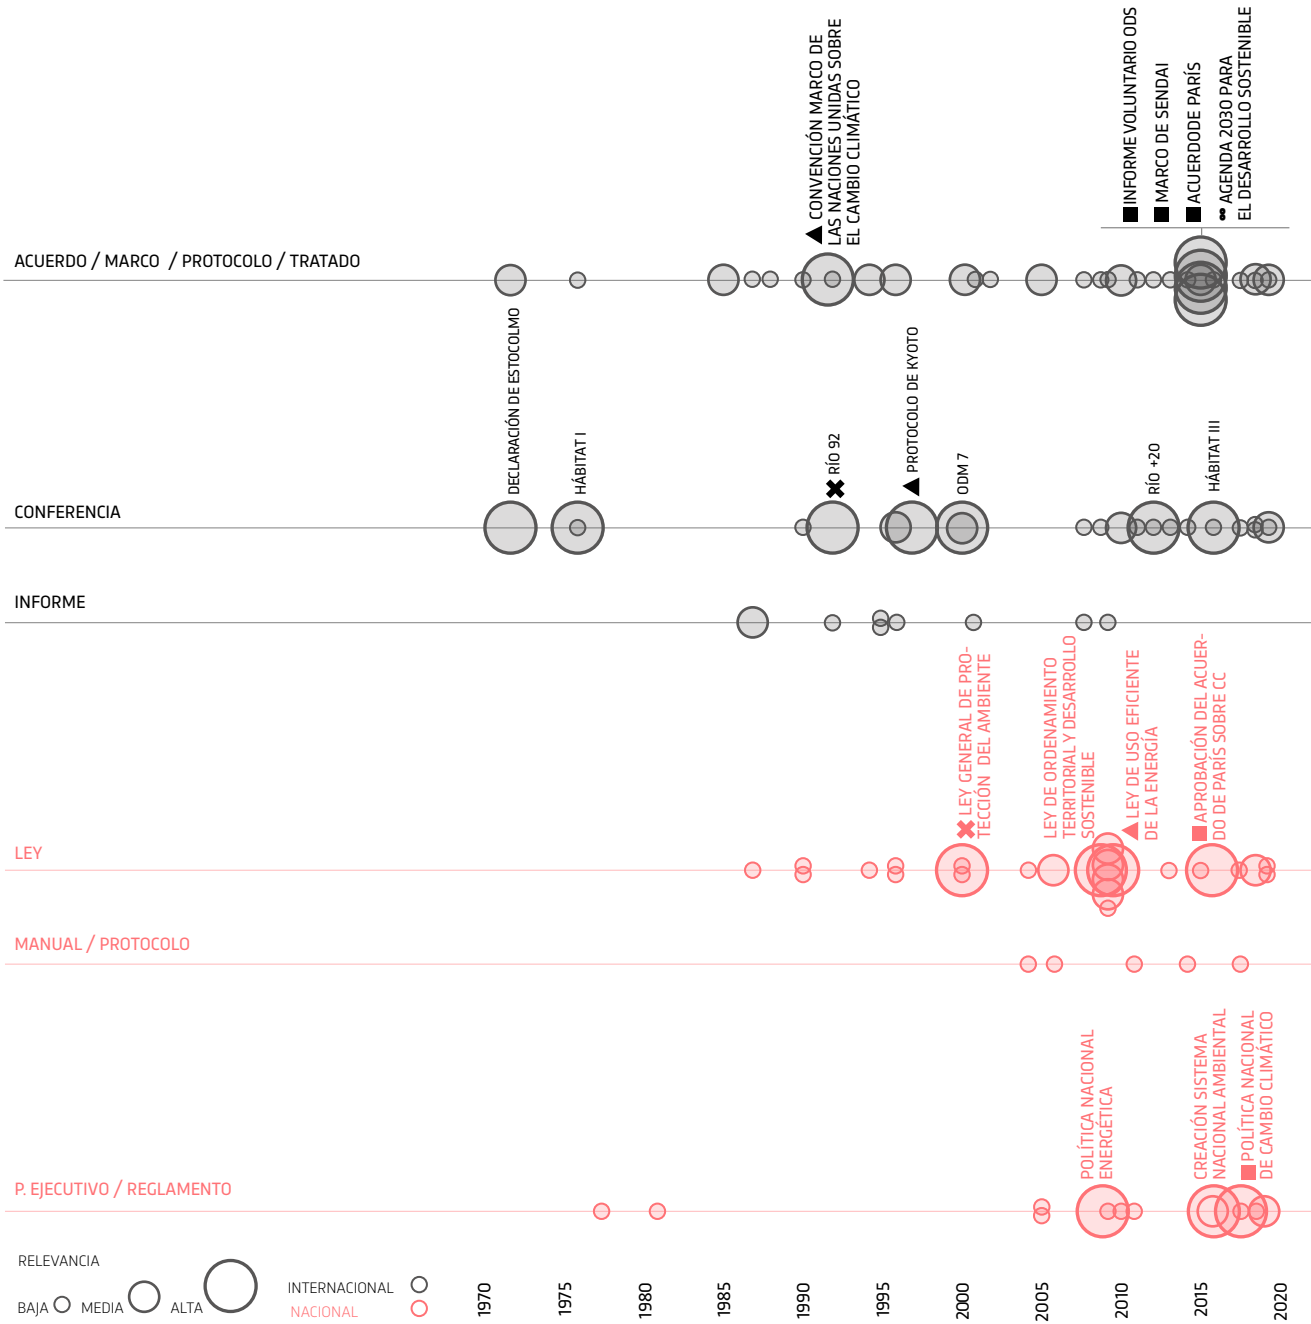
CONVENCIÓN MARCO DE LAS NACIONES UNIDAS SOBRE EL CAMBIO CLIMÁTICO

INFORME VOLUNTARIO ODS

MARCO DE SENDAI

ACUERDO DE PARÍS

AGENDA 2030 PARA EL DESARROLLO SOSTENIBLE

ACUERDO / MARCO / PROTOCOLO / TRATADO

DECLARACIÓN DE ESTOCOLMO

HÁBITAT I

RÍO 92

PROTOCOLO DE KYOTO

ODM 7

RÍO +20

HÁBITAT III

CONFERENCIA

INFORME

LEY GENERAL DE PROTECCIÓN DEL AMBIENTE

LEY DE ORDENAMIENTO TERRITORIAL Y DESARROLLO SOSTENIBLE

LEY DE USO EFICIENTE DE LA ENERGÍA

APROBACIÓN DEL ACUERDO DE PARÍS SOBRE CC

LEY

MANUAL / PROTOCOLO

POLÍTICA NACIONAL ENERGÉTICA

CREACIÓN SISTEMA NACIONAL AMBIENTAL

POLÍTICA NACIONAL DE CAMBIO CLIMÁTICO

P. EJECUTIVO / REGLAMENTO

RELEVANCIA

BAJA MEDIA ALTA

INTERNACIONAL

NACIONAL

1970 1975 1980 1985 1990 1995 2000 2005 2010 2015 2020